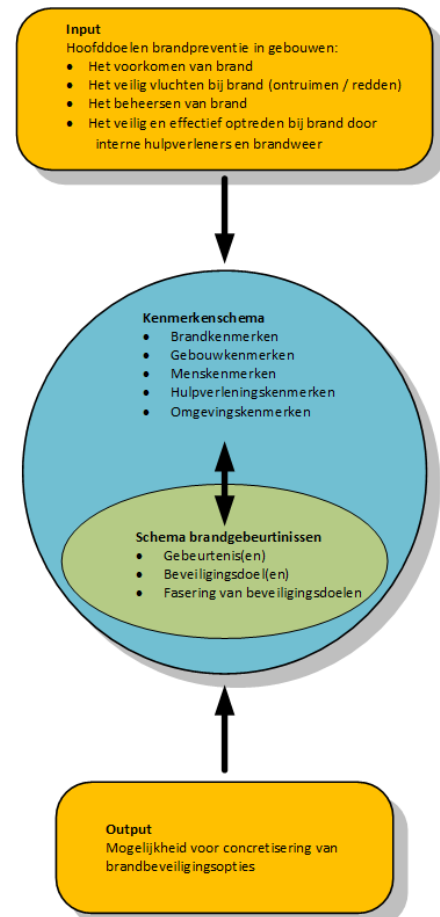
**Input**
Hoofddoelen brandpreventie in gebouwen:
- Het voorkomen van brand
- Het veilig vluchten bij brand (ontruimen / redden)
- Het beheersen van brand
- Het veilig en effectief optreden bij brand door interne hulpverleners en brandweer

**Kenmerkenschema**
- Brandkenmerken
- Gebouwkenmerken
- Menskenmerken
- Hulpverleningskenmerken
- Omgevingskenmerken

**Schema brandgebeurtinissen**
- Gebeurtenis(en)
- Beveiligingsdoel(en)
- Fasering van beveiligingsdoelen

**Output**
Mogelijkheid voor concretisering van brandbeveiligingsopties